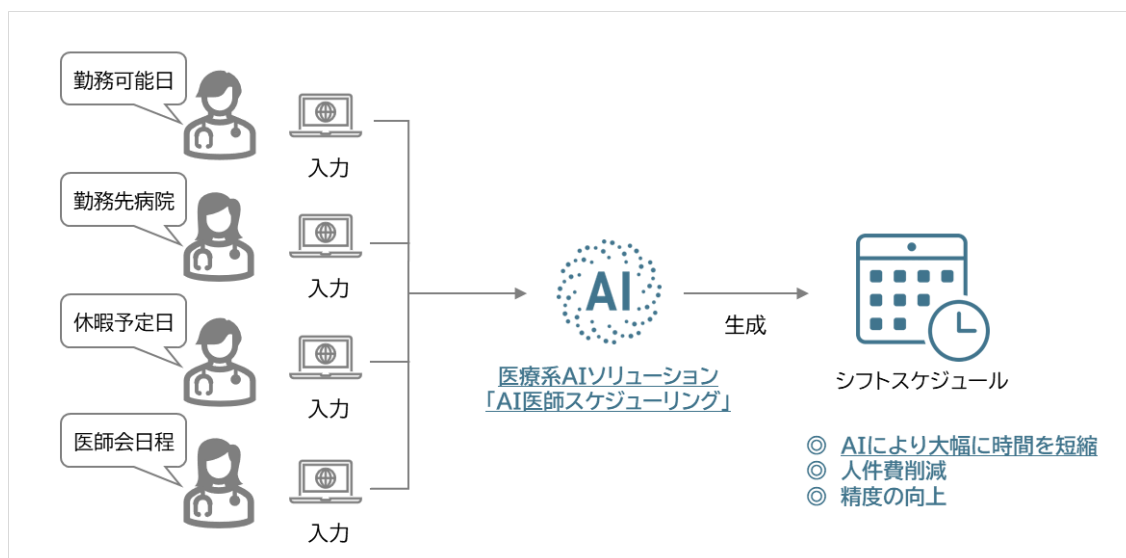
勤務可能日

入力

勤務先病院

入力

休暇予定日

入力

医師会日程

入力

AI

医療系AIソリューション
「AI医師スケジューリング」

生成

シフトスケジュール

◎ AIにより大幅に時間を短縮
◎ 人件費削減
◎ 精度の向上